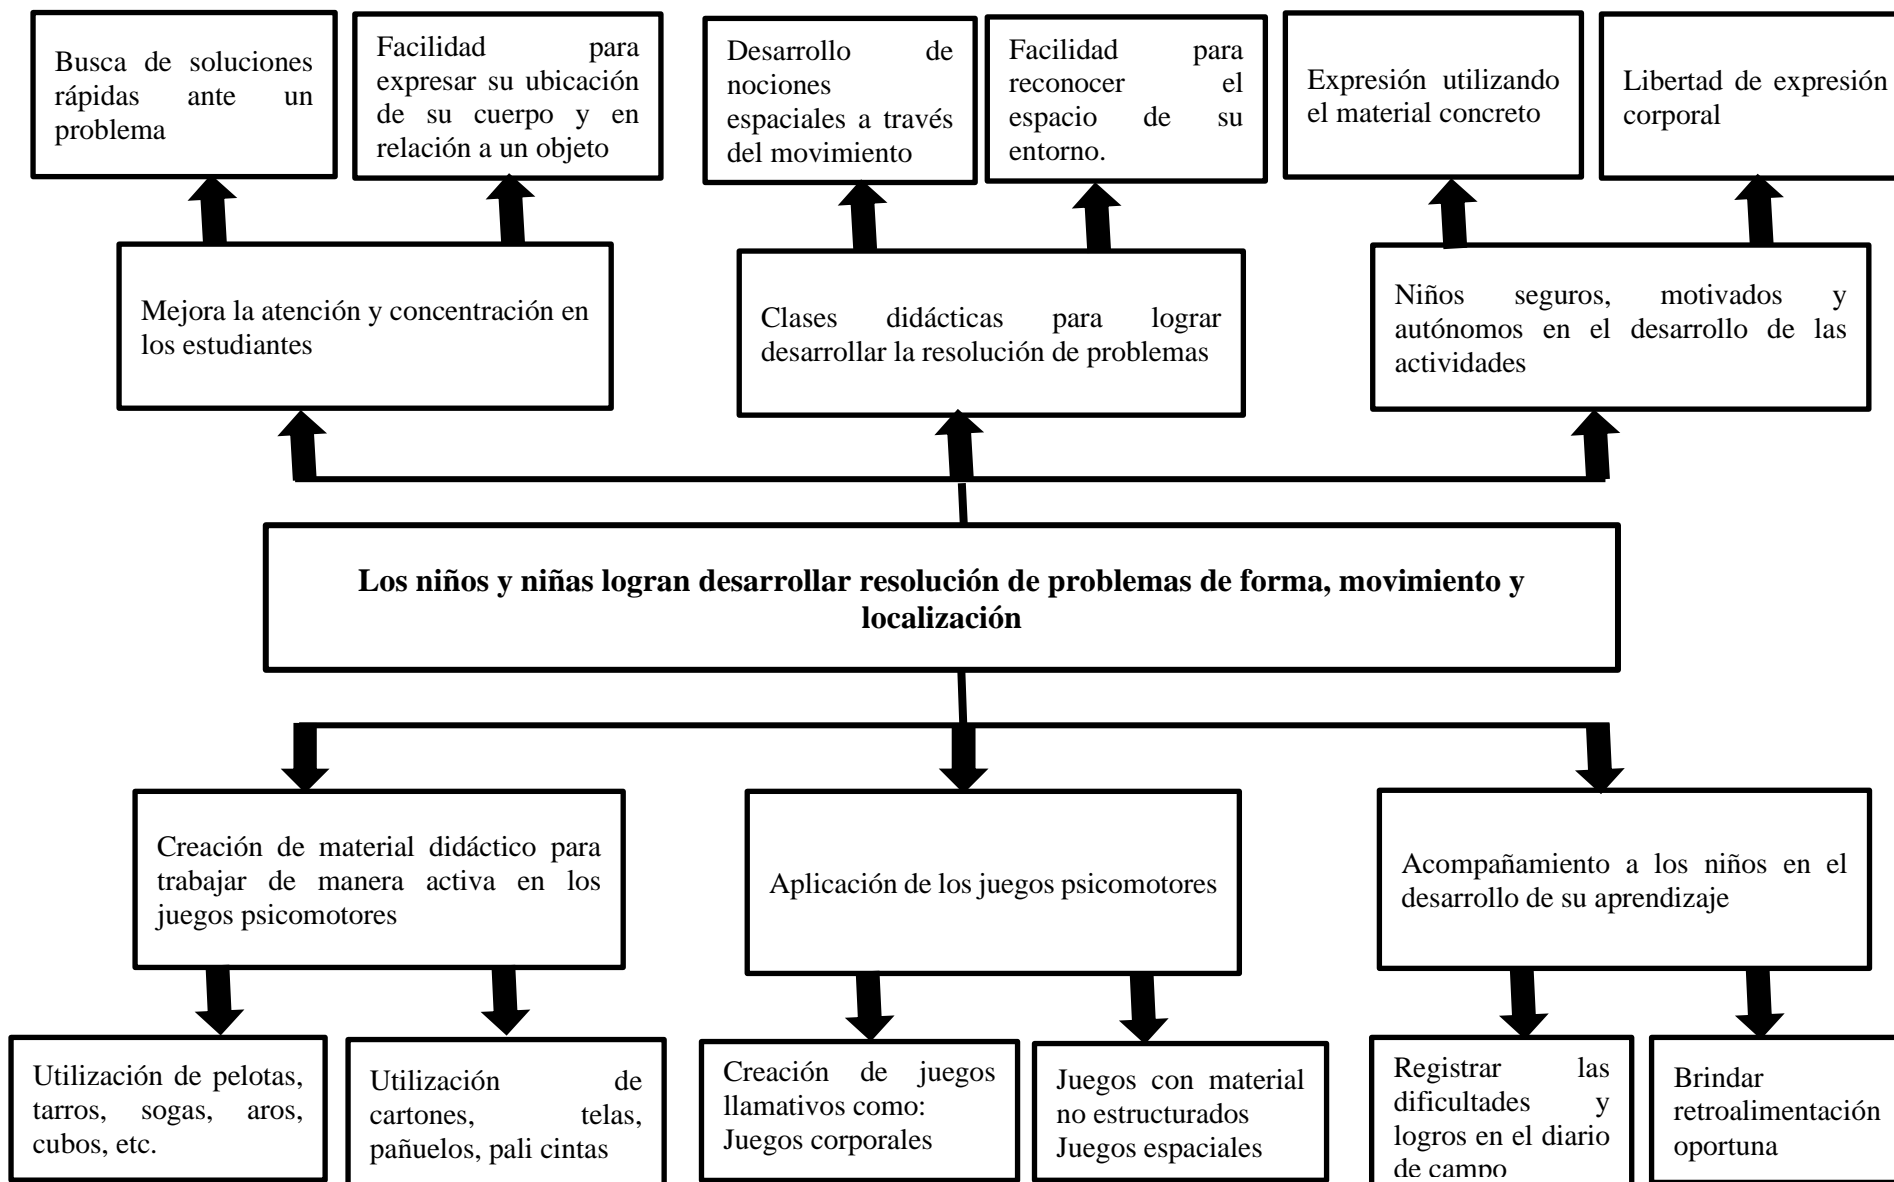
Busca de soluciones rápidas ante un problema

Facilidad para expresar su ubicación de su cuerpo y en relación a un objeto

Desarrollo de nociones espaciales a través del movimiento

Facilidad para reconocer el espacio de su entorno.

Expresión utilizando el material concreto

Libertad de expresión corporal

Mejora la atención y concentración en los estudiantes

Clases didácticas para lograr desarrollar la resolución de problemas

Niños seguros, motivados y autónomos en el desarrollo de las actividades

**Los niños y niñas logran desarrollar resolución de problemas de forma, movimiento y localización**

Creación de material didáctico para trabajar de manera activa en los juegos psicomotores

Aplicación de los juegos psicomotores

Acompañamiento a los niños en el desarrollo de su aprendizaje

Utilización de pelotas, tarros, sogas, aros, cubos, etc.

Utilización de cartones, telas, pañuelos, pali cintas

Creación de juegos llamativos como: Juegos corporales

Juegos con material no estructurados Juegos espaciales

Registrar las dificultades y logros en el diario de campo

Brindar retroalimentación oportuna